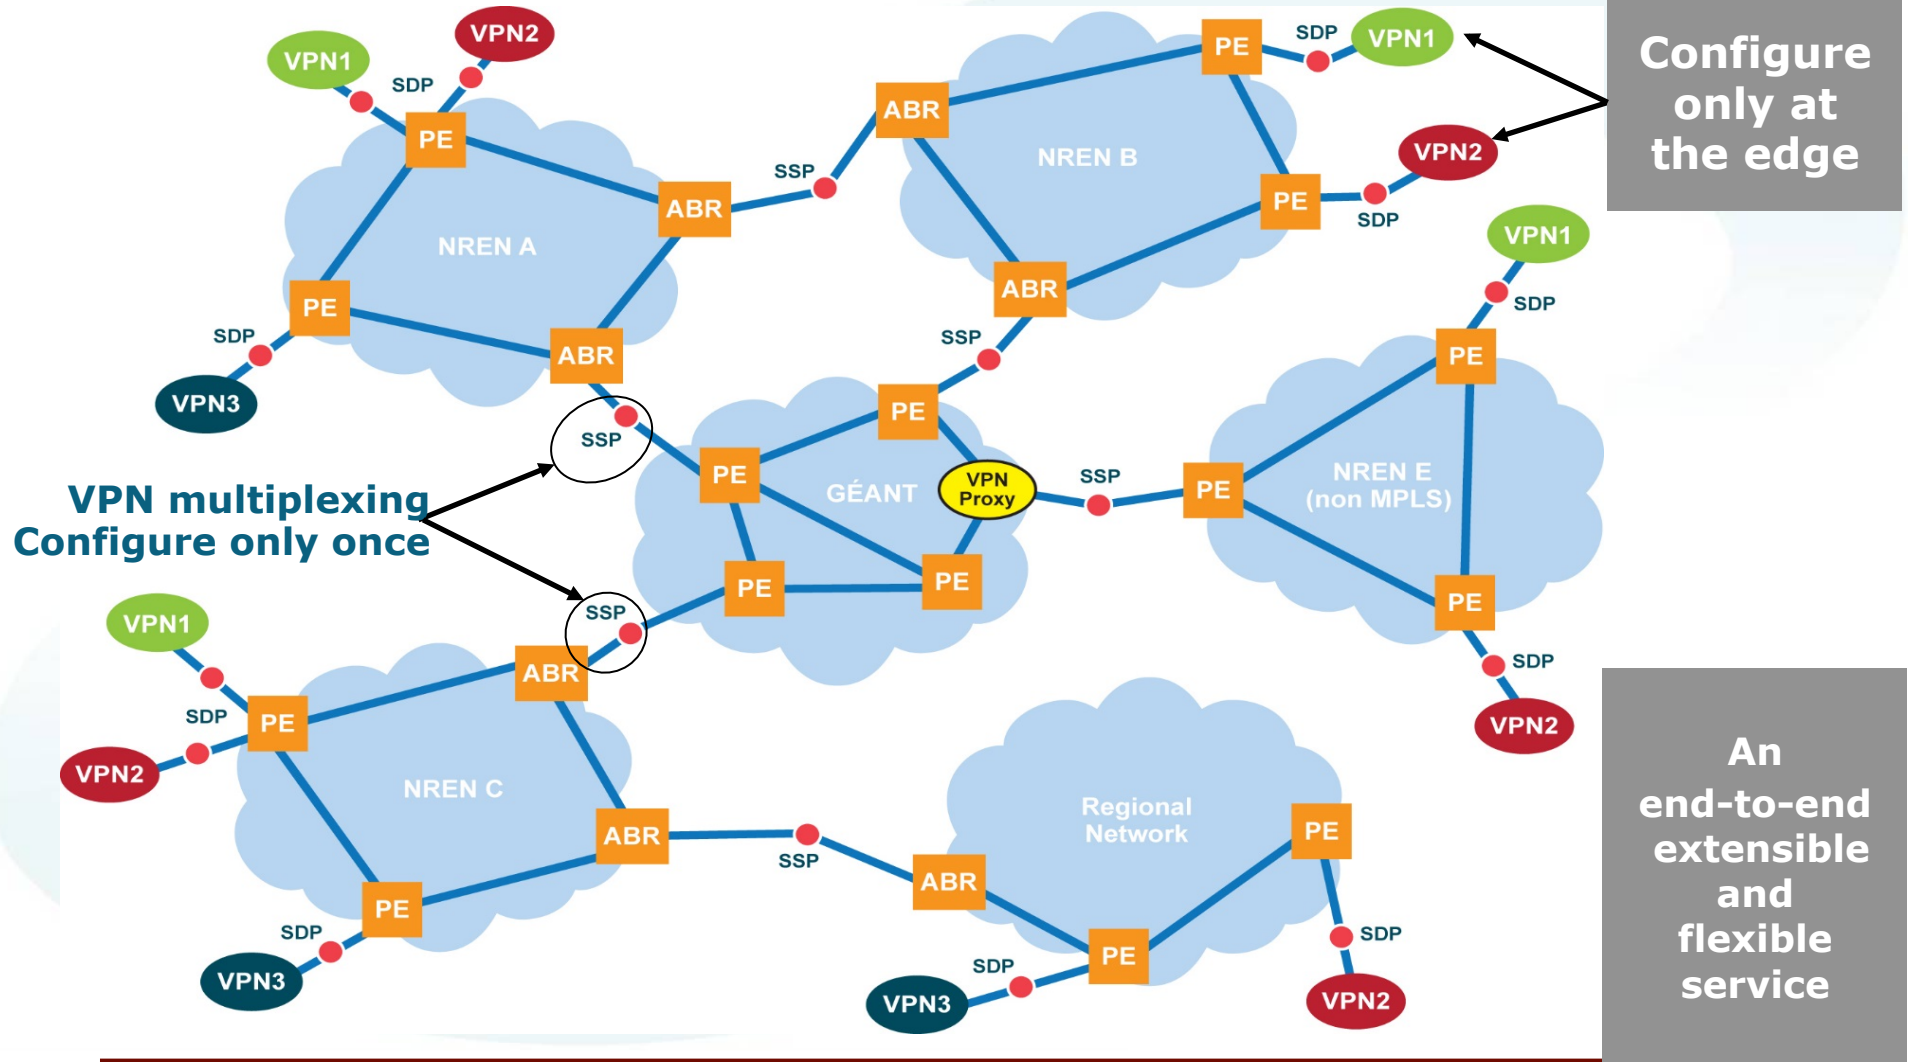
VPN2
VPN1
SDP
PE
NREN A
ABR
PE
SDP
VPN3
ABR
SSP
ABR
PE
SDP
VPN1
NREN B
PE
SDP
VPN2
Configure only at the edge
ABR
SSP
VPN1
SDP
PE
NREN E (non MPLS)
PE
SDP
VPN2
SSP
PE
GÉANT
PE
PE
VPN Proxy
SSP
PE
VPN multiplexing Configure only once
SSP
VPN1
SDP
PE
VPN2
ABR
NREN C
ABR
PE
SDP
VPN3
SSP
ABR
Regional Network
PE
PE
SDP
VPN3
SDP
VPN2
An end-to-end extensible and flexible service